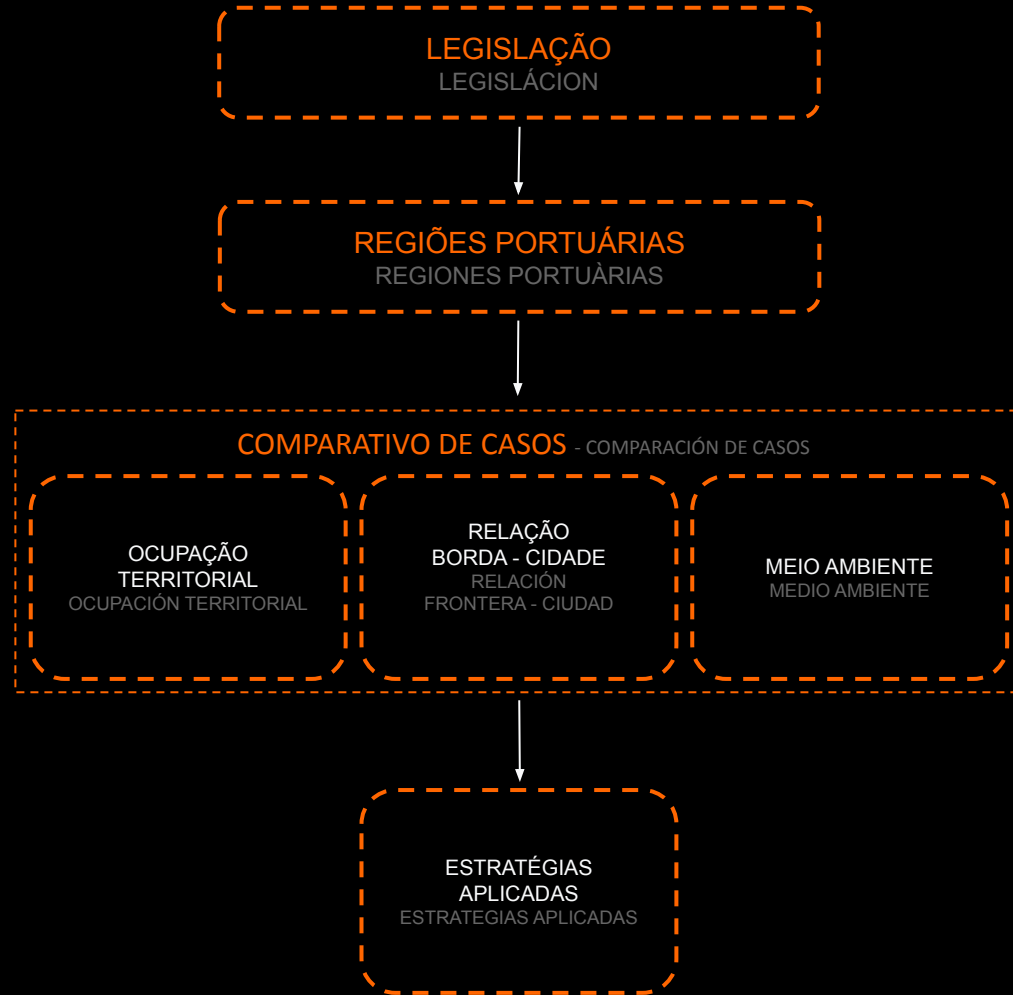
LEGISLAÇÃO
LEGISLÁCION

REGIÕES PORTUÁRIAS
REGIONES PORTUÀRIAS

COMPARATIVO DE CASOS - COMPARACIÓN DE CASOS

OCUPAÇÃO TERRITORIAL
OCUPACIÓN TERRITORIAL

RELAÇÃO BORDA - CIDADE
RELACIÓN FRONTERA - CIUDAD

MEIO AMBIENTE
MEDIO AMBIENTE

ESTRATÉGIAS APLICADAS
ESTRATEGIAS APLICADAS